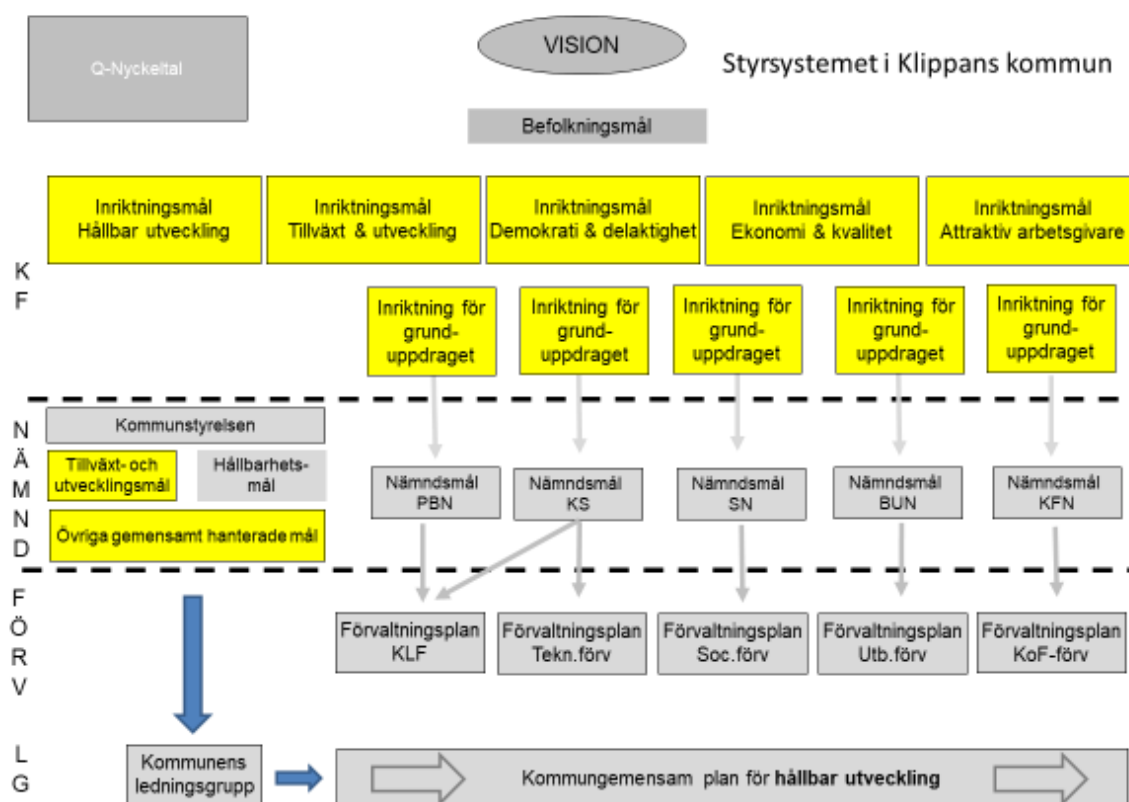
Q-Nyckeltal

VISION

Styrsystemet i Klippans kommun

Befolkningsmål

Inriktningsmål Hållbar utveckling

Inriktningsmål Tillväxt & utveckling

Inriktningsmål Demokrati & delaktighet

Inriktningsmål Ekonomi & kvalitet

Inriktningsmål Attraktiv arbetsgivare

K
F

Inriktning för grund-uppdraget

Inriktning för grund-uppdraget

Inriktning för grund-uppdraget

Inriktning för grund-uppdraget

Inriktning för grund-uppdraget

N
Ä
M
N
D

Kommunstyrelsen

Tillväxt- och utvecklingsmål

Hållbarhets-mål

Övriga gemensamt hanterade mål

Nämndsmål PBN

Nämndsmål KS

Nämndsmål SN

Nämndsmål BUN

Nämndsmål KFN

F
Ö
R
V

Förvaltningsplan KLF

Förvaltningsplan Tekn.förv

Förvaltningsplan Soc.förv

Förvaltningsplan Utb.förv

Förvaltningsplan KoF-förv

L
G

Kommunens ledningsgrupp

Kommungemensam plan för **hållbar utveckling**